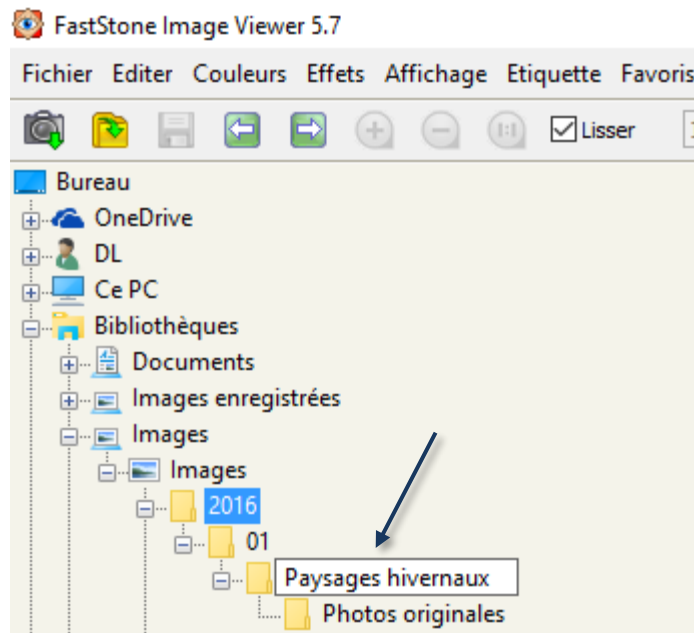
FastStone Image Viewer 5.7

Fichier Editer Couleurs Effets Affichage Etiquette Favoris

Lisser

Bureau
OneDrive
DL
Ce PC
Bibliothèques
Documents
Images enregistrées
Images
Images
2016
01
Paysages hivernaux
Photos originales